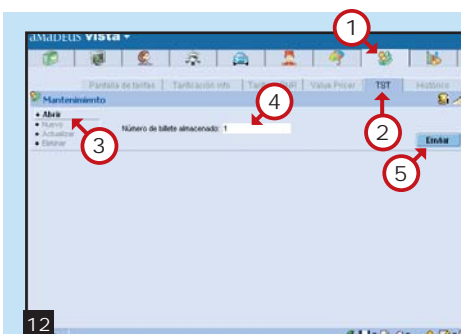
amadeus vista ▾

1

Pantalla de tarifas | Tarificación info | Tarificación | Value Pricer | TST | Histórico

4

Mantenimiento

2

• Abrir
• Nuevo
• Actualizar
• Eliminar

3

Número de billete almacenado: 1

Enviar

5

12